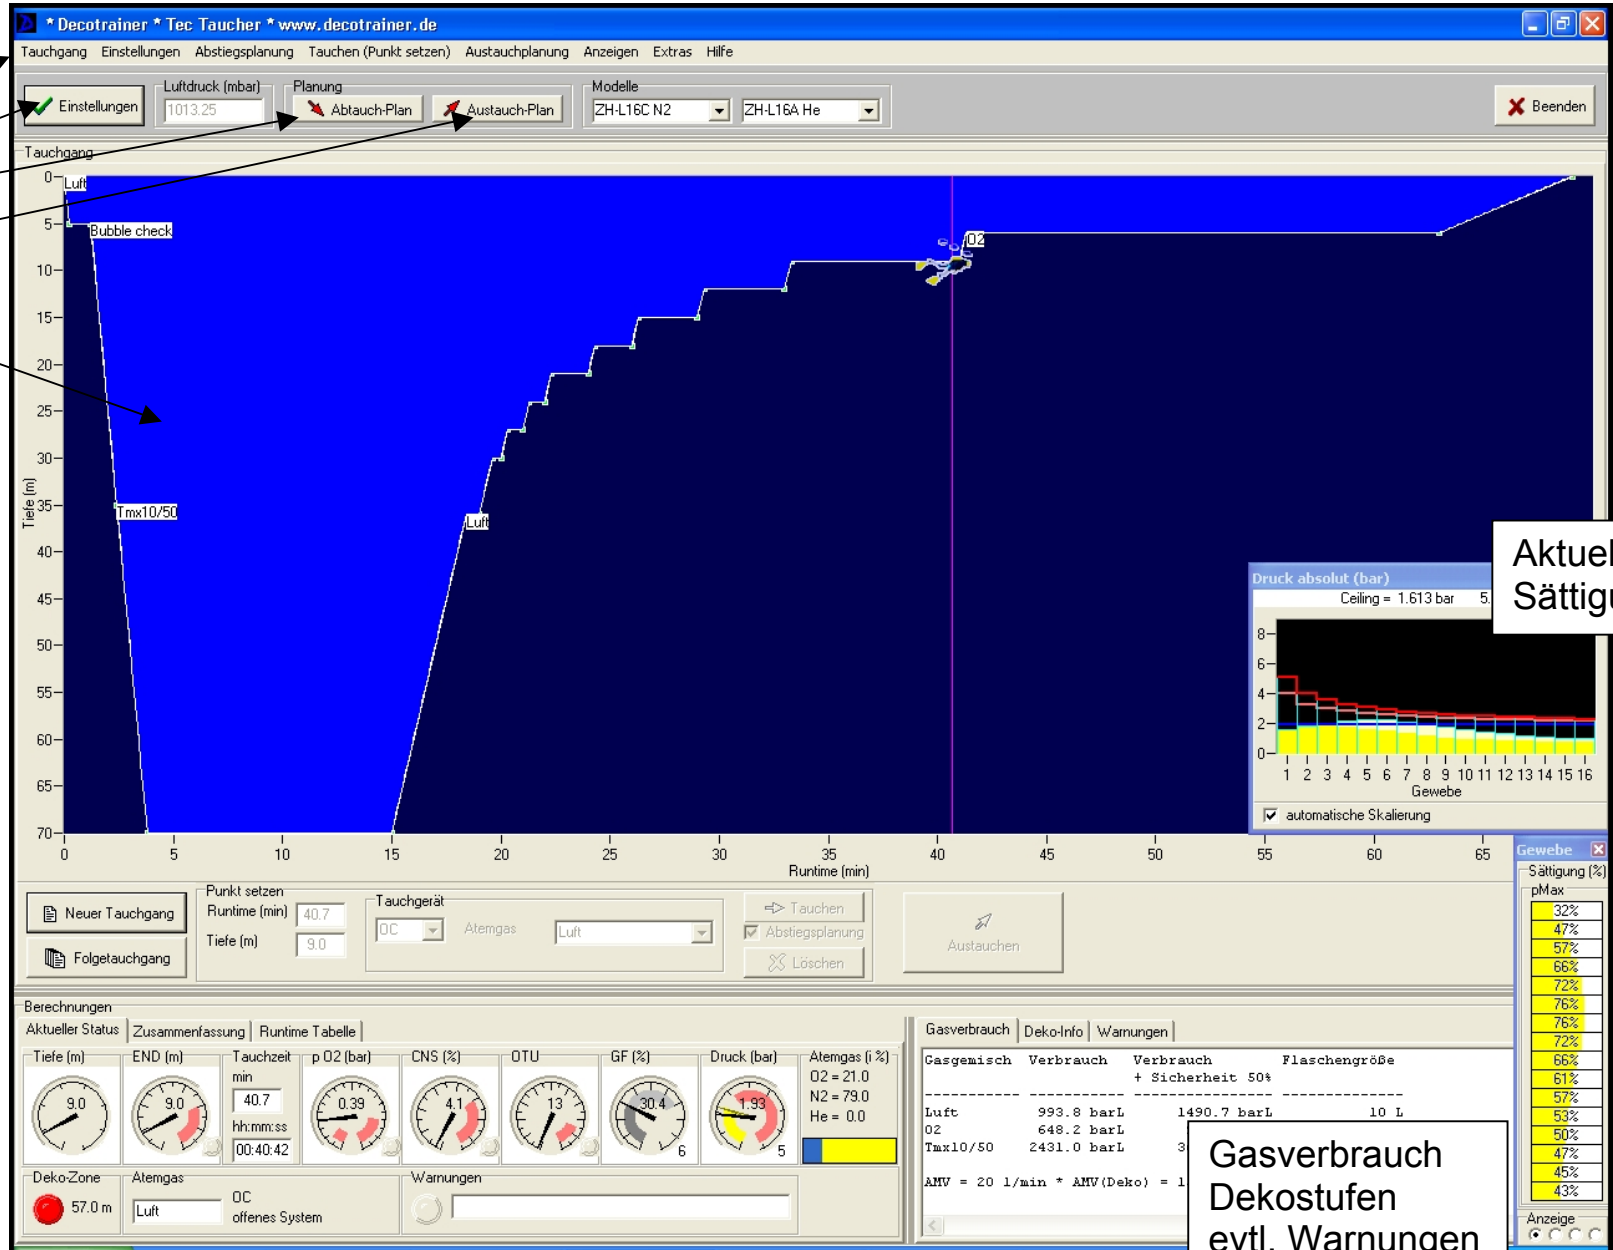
* Decotrainer * Tec Taucher * www.decotrainer.de

Tauchgang Einstellungen Abstiegsplanung Tauchen (Punkt setzen) Austauchplanung Anzeigen Extras Hilfe

Einstellungen
Luftdruck (mbar)
1013.25
Planung
Abtauch-Plan
Austauch-Plan
Modelle
ZH-L16C N2
ZH-L16A He
Beenden

Tauchgang

Luft
Bubble check
Tmx10/50
Luft
O2

Tiefe (m)
0
5
10
15
20
25
30
35
40
45
50
55
60
65
70

0 5 10 15 20 25 30 35 40 45 50 55 60 65
Runtime (min)

Aktuel
Sättigu

Druck absolut (bar)
Ceiling = 1.613 bar 5.
8
6
4
2
0
1 2 3 4 5 6 7 8 9 10 11 12 13 14 15 16
Gewebe
automatische Skalierung

Gewebe
Sättigung (%)
pMax
32%
47%
57%
66%
72%
76%
76%
72%
66%
61%
57%
53%
50%
47%
45%
43%
Anzeige

Neuer Tauchgang
Folgetauchgang
Punkt setzen
Runtime (min) 40.7
Tiefe (m) 9.0
Tauchgerät
OC
Atemgas
Luft
Tauchen
Abstiegsplanung
Löschen
Austauchen

Berechnungen
Aktueller Status | Zusammenfassung | Runtime Tabelle
Tiefe (m) 9.0
END (m) 9.0
Tauchzeit min 40.7 hh:mm:ss 00:40:42
p O2 (bar) 0.39
CNS (%) 4.1
OTU 13
GF (%) 30.4 6
Druck (bar) 1.93 5
Atemgas (i %)
O2 = 21.0
N2 = 79.0
He = 0.0
Deko-Zone
57.0 m
Atemgas
Luft
OC
offenes System
Warnungen

Gasverbrauch | Deko-Info | Warnungen
| Gasgemisch | Verbrauch | Verbrauch + Sicherheit 50% | Flaschengröße |
|---|---|---|---|
| Luft | 993.8 barL | 1490.7 barL | 10 L |
| O2 | 648.2 barL | | |
| Tmx10/50 | 2431.0 barL | 3 | |

AMV = 20 l/min * AMV(Deko) = 1

Gasverbrauch
Dekostufen
evtl. Warnungen